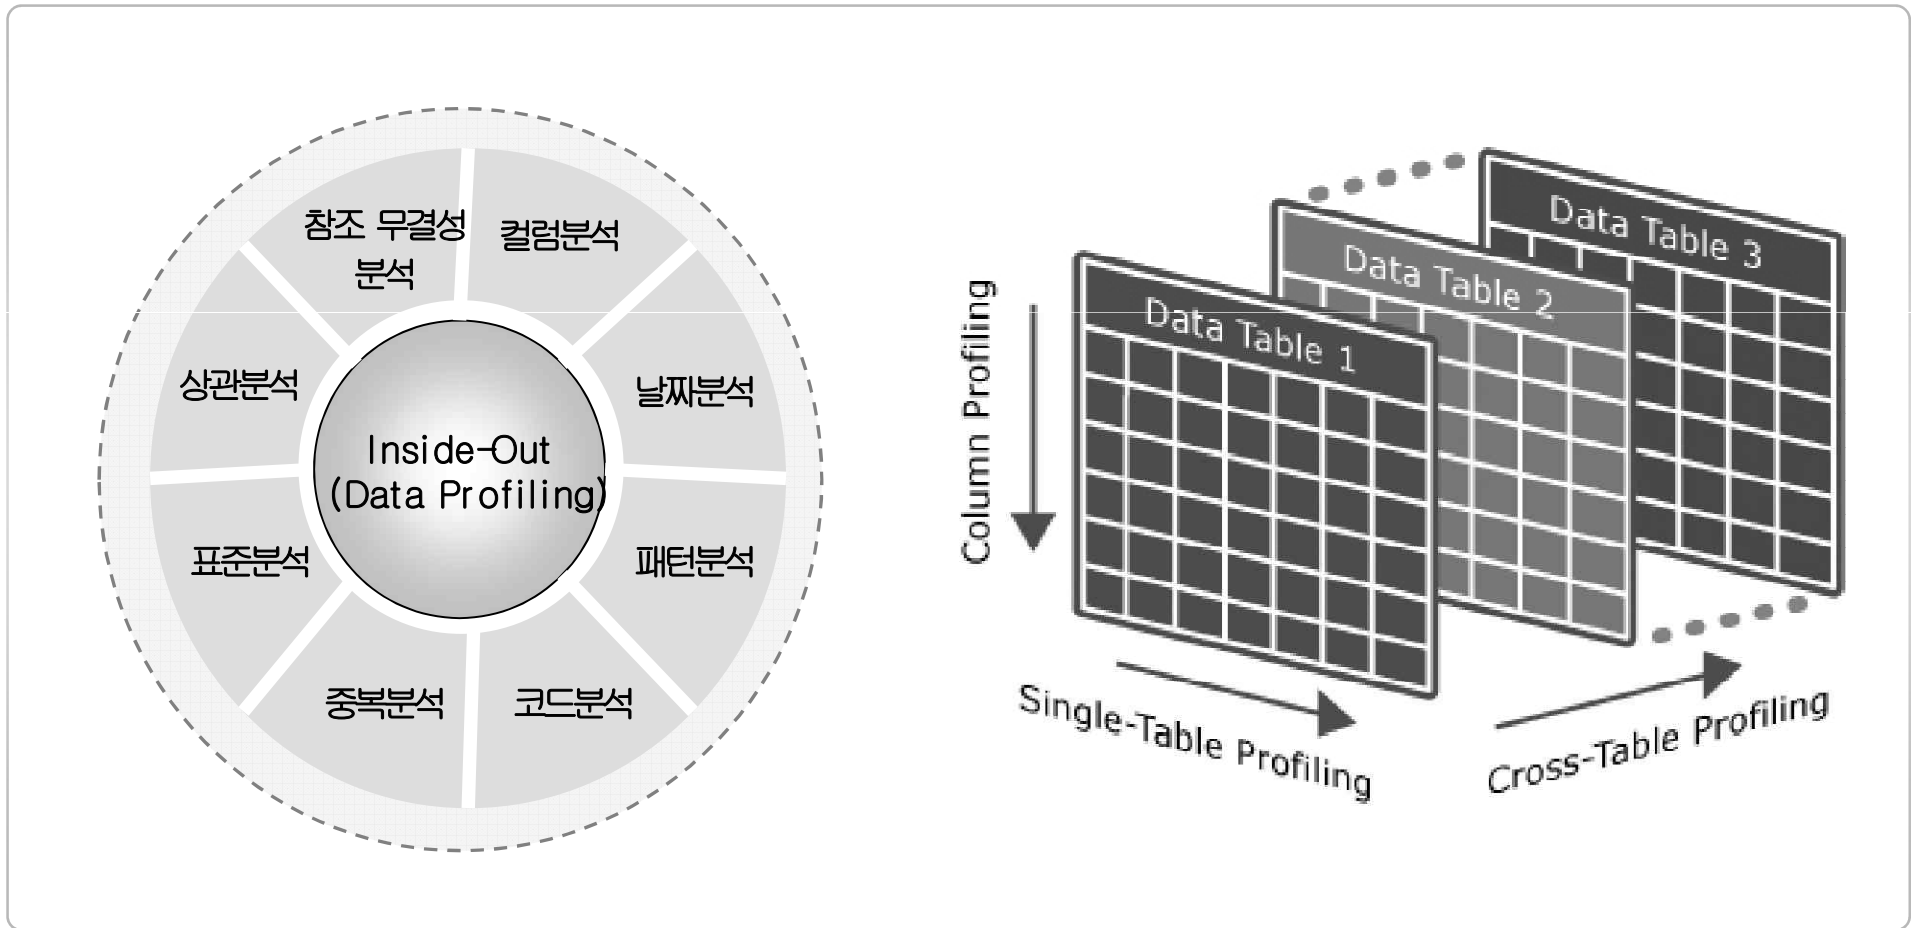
참조 무결성 분석

컬럼분석

상관분석

날짜분석

Inside-Out (Data Profiling)

표준분석

패턴분석

중복분석

코드분석

Data Table 3

Data Table 2

Data Table 1

Column Profiling

Single-Table Profiling

Cross-Table Profiling